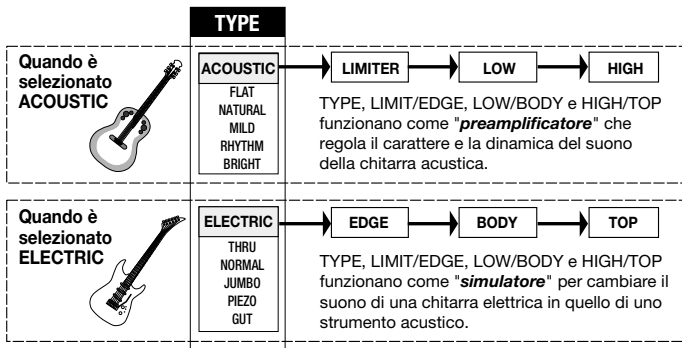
TYPE

Quando è selezionato ACOUSTIC

ACOUSTIC
FLAT
NATURAL
MILD
RHYTHM
BRIGHT

LIMITER
LOW
HIGH

TYPE, LIMIT/EDGE, LOW/BODY e HIGH/TOP funzionano come "***preamplificatore***" che regola il carattere e la dinamica del suono della chitarra acustica.

Quando è selezionato ELECTRIC

ELECTRIC
THRU
NORMAL
JUMBO
PIEZO
GUT

EDGE
BODY
TOP

TYPE, LIMIT/EDGE, LOW/BODY e HIGH/TOP funzionano come "***simulatore***" per cambiare il suono di una chitarra elettrica in quello di uno strumento acustico.